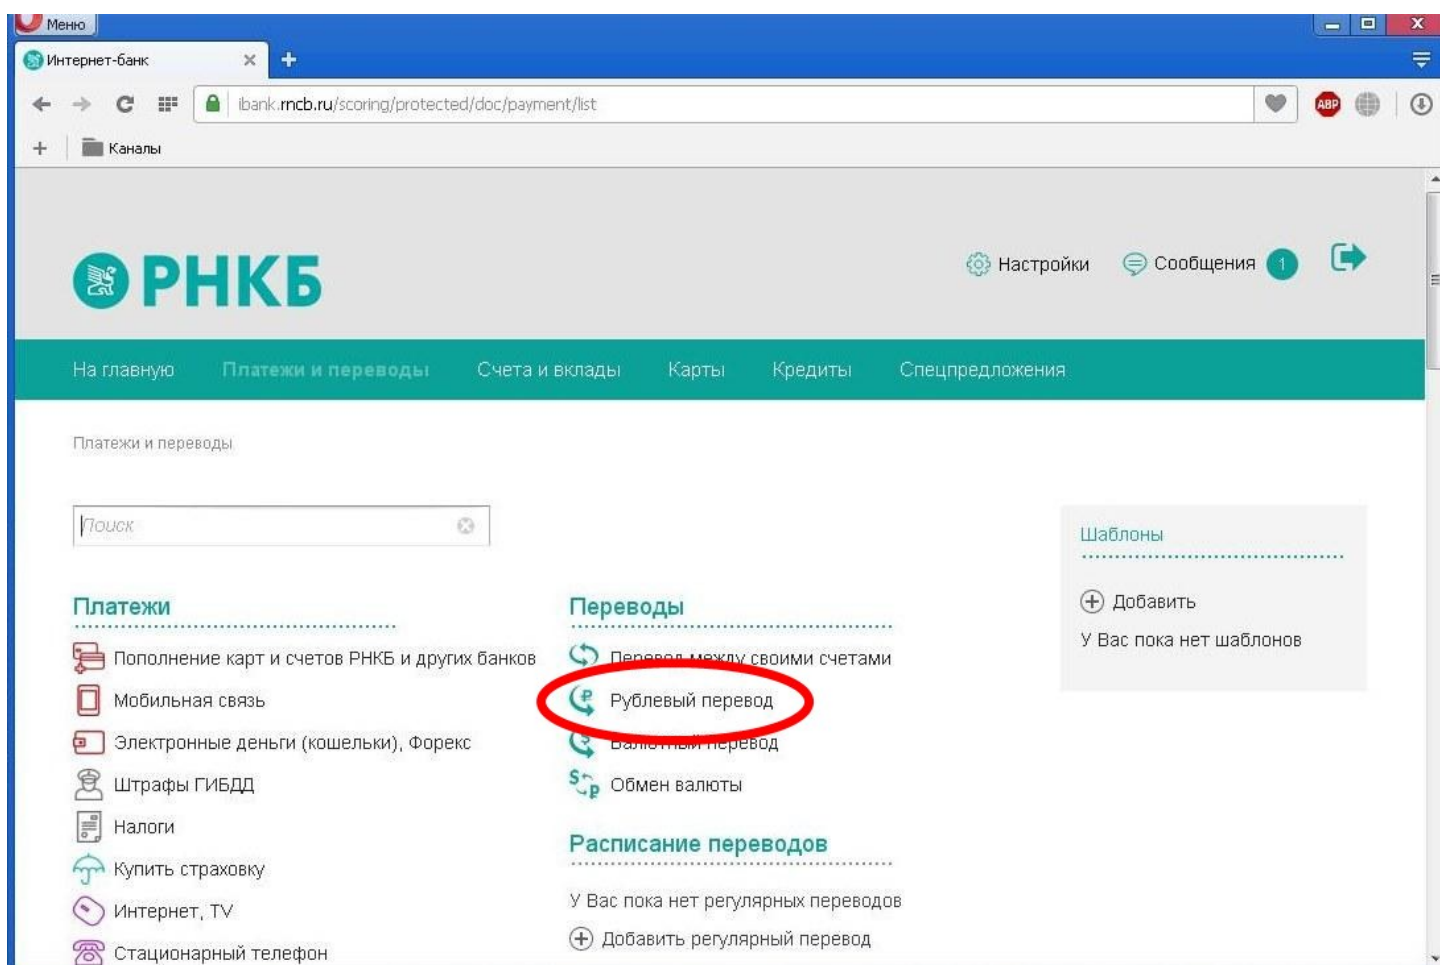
Меню

Интернет-банк

ibank.rncb.ru/scoring/protected/doc/payment/list

Каналы

РНКБ

Настройки Сообщения 1

На главную Платежи и переводы Счета и вклады Карты Кредиты Спецпредложения

Платежи и переводы

Поиск

Платежи

Пополнение карт и счетов РНКБ и других банков

Мобильная связь

Электронные деньги (кошельки), Форекс

Штрафы ГИБДД

Налоги

Купить страховку

Интернет, TV

Стационарный телефон

Переводы

Перевод между своими счетами

Рублевый перевод

Валютный перевод

Обмен валюты

Расписание переводов

У Вас пока нет регулярных переводов

Добавить регулярный перевод

Шаблоны

Добавить

У Вас пока нет шаблонов